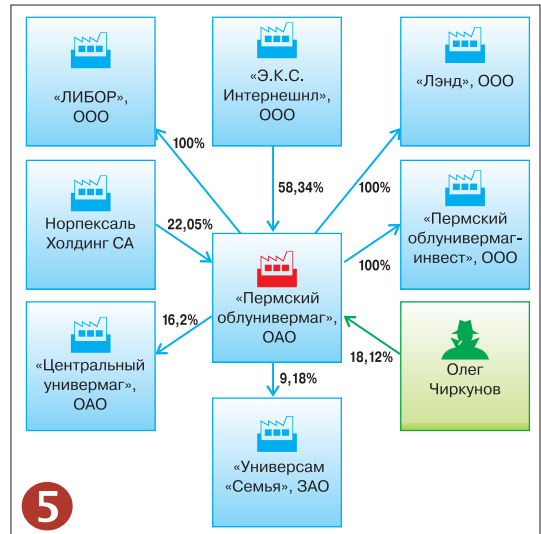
«ЛИБОР», ООО

«Э.К.С. Интернешнл», ООО

«Лэнд», ООО

100%

58,34%

100%

Норпексаль Холдинг СА

22,05%

«Пермский облунивермаг-инвест», ООО

100%

«Пермский облунивермаг», ОАО

16,2%

«Центральный универмаг», ОАО

18,12%

Олег Чиркунов

9,18%

«Универсам «Семья», ЗАО

5